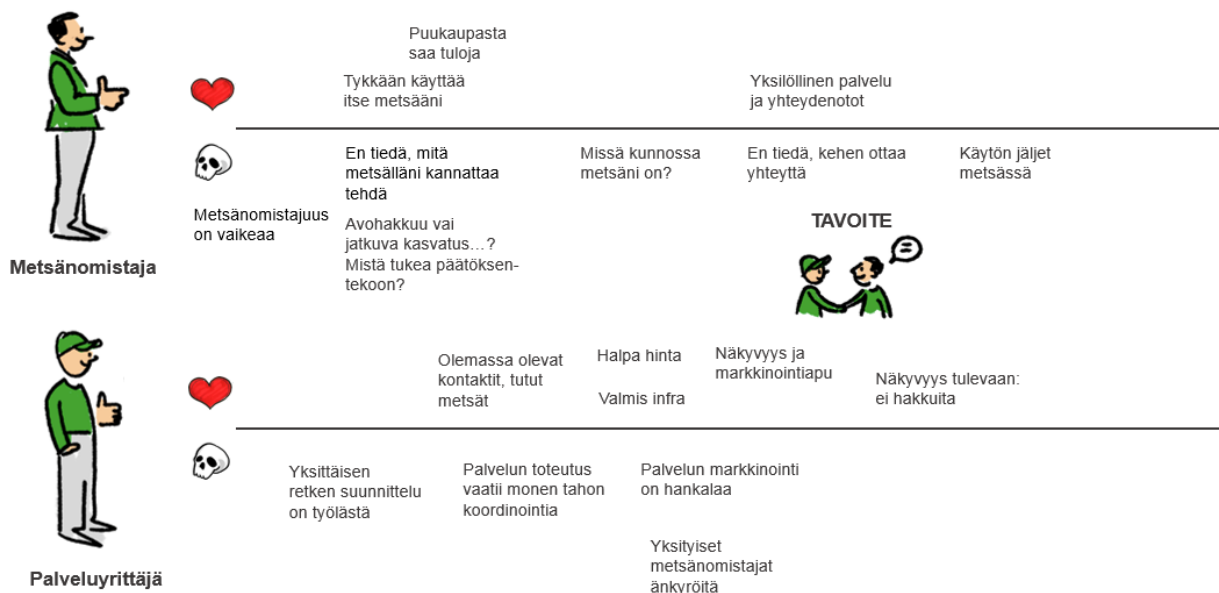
Puukaupasta saa tuloja

Tykkään käyttää itse metsääni

Yksilöllinen palvelu ja yhteydenotot

En tiedä, mitä metsälläni kannattaa tehdä

Missä kunnossa metsäni on?

En tiedä, kehen ottaa yhteyttä

Käytön jäljet metsässä

Metsänomistajuus on vaikeaa

Avohakkuu vai jatkuva kasvatus…? Mistä tukea päätöksentekoon?

TAVOITE

Metsänomistaja

Olemassa olevat kontaktit, tutut metsät

Halpa hinta

Valmis infra

Näkyvyys ja markkinointiapu

Näkyvyys tulevaan: ei hakkuita

Yksittäisen retken suunnittelu on työlästä

Palvelun toteutus vaatii monen tahon koordinointia

Palvelun markkinointi on hankalaa

Yksityiset metsänomistajat änkyröitä

Palveluyrittäjä